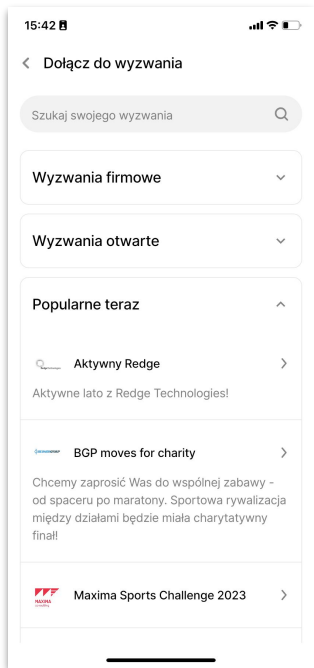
15:42

Dołącz do wyzwania

Szukaj swojego wyzwania

Wyzwania firmowe

Wyzwania otwarte

Popularne teraz

Aktywny Redge

Aktywne lato z Redge Technologies!

BGP moves for charity

Chcemy zaprosić Was do wspólnej zabawy - od spaceru po maratony. Sportowa rywalizacja między działami będzie miała charytatywny finał!

Maxima Sports Challenge 2023